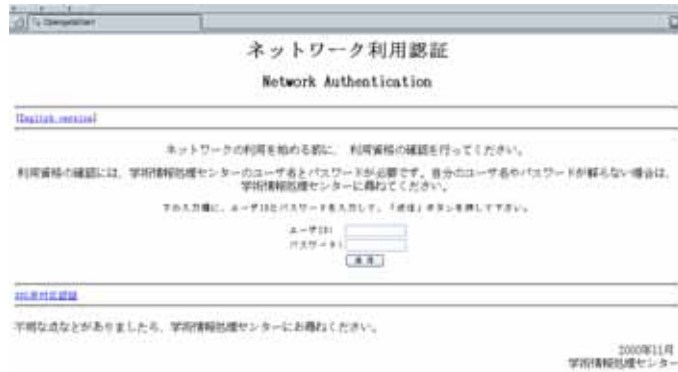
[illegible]

ネットワーク利用認証

Network Authentication

[English version]

ネットワークの利用を始める前に、利用資格の確認を行ってください。

利用資格の確認には、学術情報処理センターのユーザ名とパスワードが必要です。自分のユーザ名やパスワードが解らない場合は、学術情報処理センターに尋ねてください。

下の入力欄に、ユーザIDとパスワードを入力して、「送信」ボタンを押して下さい。

ユーザID:
パスワード:
送信

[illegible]

不明な点などがありましたら、学術情報処理センターにお尋ねください。

2000年11月
学術情報処理センター